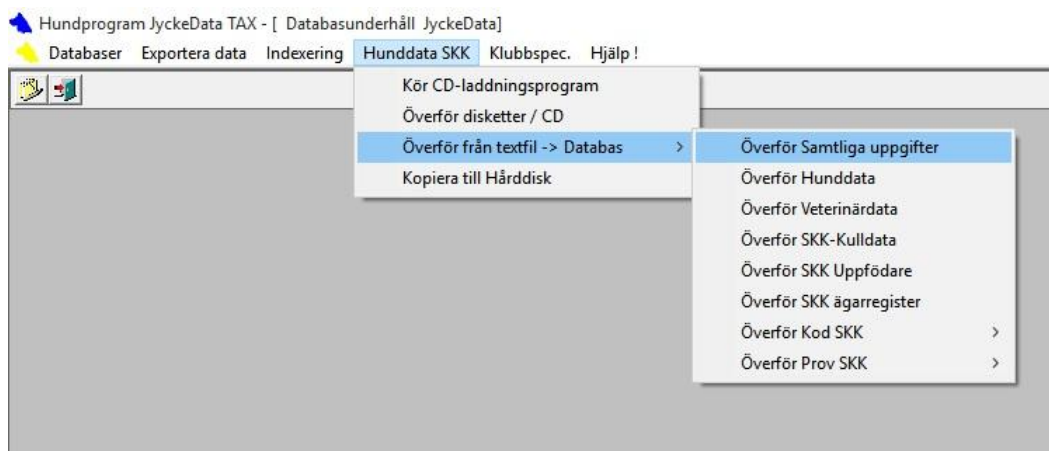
Hundprogram JyckeData TAX - [ Databasunderhåll JyckeData]

Databaser Exportera data Indexering Hunddata SKK Klubbspec. Hjälp !

Kör CD-laddningsprogram
Överför disketter / CD
Överför från textfil -> Databas >
Kopiera till Hårddisk

Överför Samtliga uppgifter
Överför Hunddata
Överför Veterinärdata
Överför SKK-Kulldata
Överför SKK Uppfödare
Överför SKK ägarregister
Överför Kod SKK >
Överför Prov SKK >